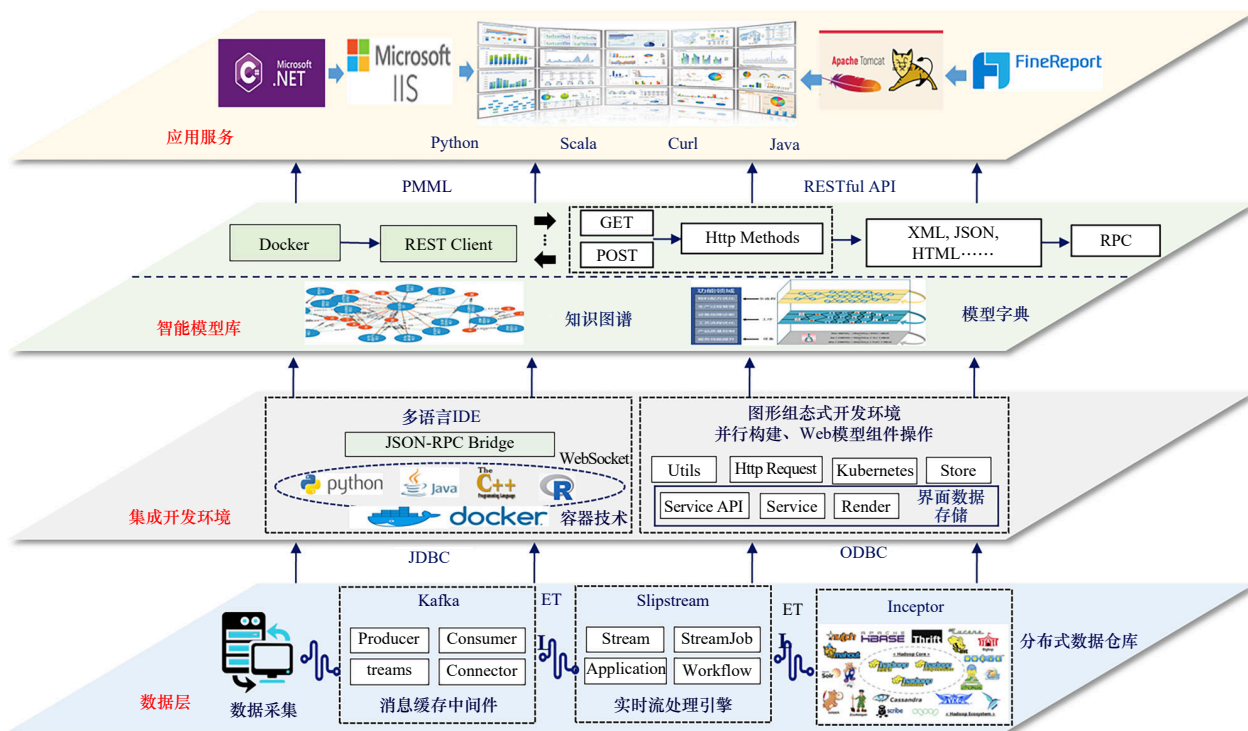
Microsoft .NET
Microsoft IIS
Apache Tomcat
FineReport
应用服务
Python
Scala
Curl
Java
PMML
RESTful API
Docker
REST Client
GET
POST
Http Methods
XML, JSON, HTML……
RPC
智能模型库
知识图谱
模型字典
多语言IDE
JSON-RPC Bridge
WebSocket
python
Java
The C++ Programming Language
R
docker
容器技术
图形组态式开发环境
并行构建、Web模型组件操作
Utils
Http Request
Kubernetes
Store
Service API
Service
Render
界面数据存储
集成开发环境
JDBC
ODBC
Kafka
Producer
Consumer
treams
Connector
消息缓存中间件
ET
Slipstream
Stream
StreamJob
Application
Workflow
实时流处理引擎
ET
Inceptor
HBASE
Thrift
Cassandra
分布式数据仓库
数据采集
数据层